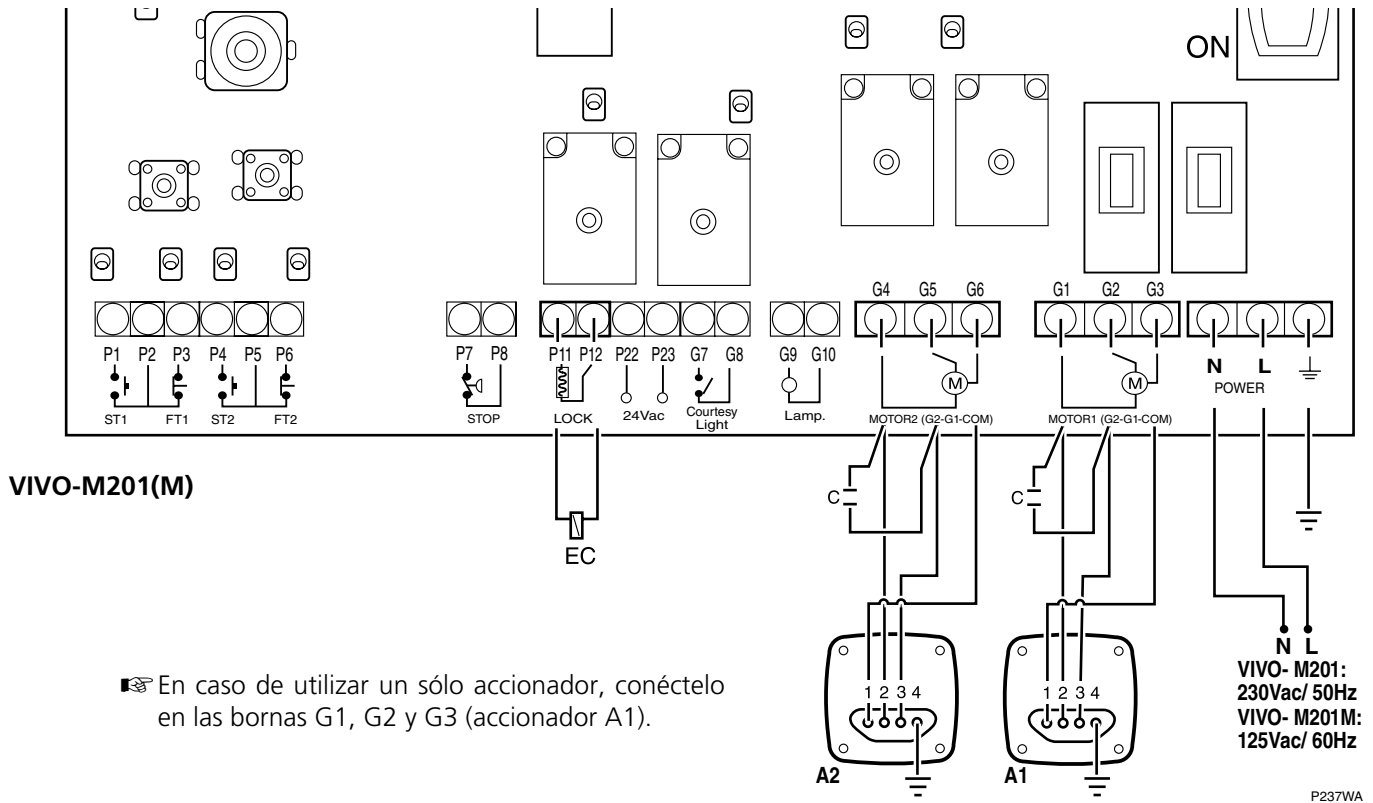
ON

G4 G5 G6 G1 G2 G3

P1 P2 P3 P4 P5 P6 P7 P8 P11 P12 P22 P23 G7 G8 G9 G10

M M

N L

POWER

ST1 FT1 ST2 FT2 STOP LOCK 24Vac Courtesy Light Lamp. MOTOR2 (G2-G1-COM) MOTOR1 (G2-G1-COM)

VIVO-M201(M)

C C

EC

N L
VIVO- M201:
230Vac/ 50Hz
VIVO- M201M:
125Vac/ 60Hz

1 2 3 4 1 2 3 4

A2 A1

☞En caso de utilizar un sólo accionador, conéctelo en las bornas G1, G2 y G3 (accionador A1).

P237WA